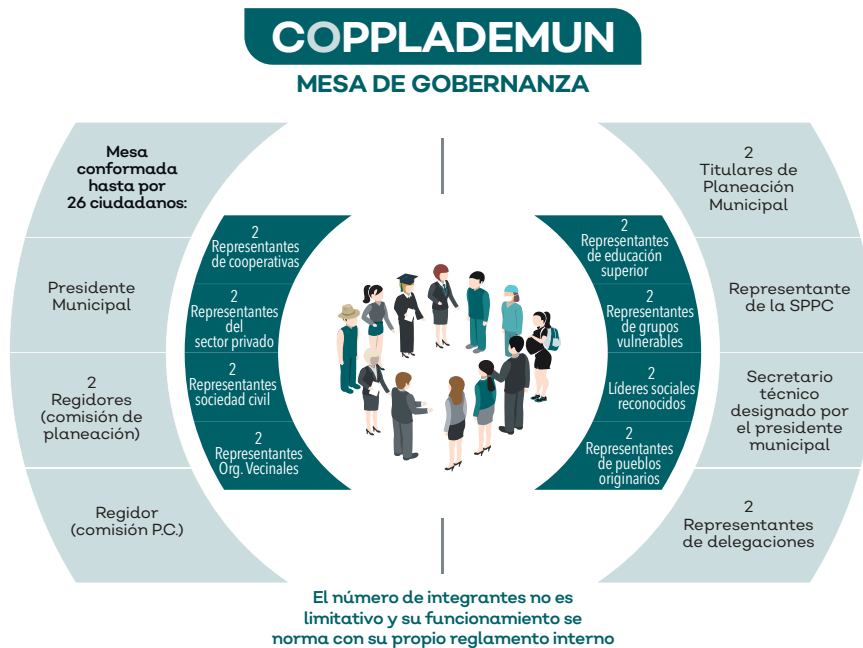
COPPLADEMUN

MESA DE GOBERNANZA

Mesa conformada hasta por 26 ciudadanos:

Presidente Municipal

2 Regidores (comisión de planeación)

Regidor (comisión P.C.)

2 Representantes de cooperativas

2 Representantes del sector privado

2 Representantes sociedad civil

2 Representantes Org. Vecinales

2 Representantes de educación superior

2 Representantes de grupos vulnerables

2 Líderes sociales reconocidos

2 Representantes de pueblos originarios

2 Titulares de Planeación Municipal

Representante de la SPPC

Secretario técnico designado por el presidente municipal

2 Representantes de delegaciones

El número de integrantes no es limitativo y su funcionamiento se norma con su propio reglamento interno